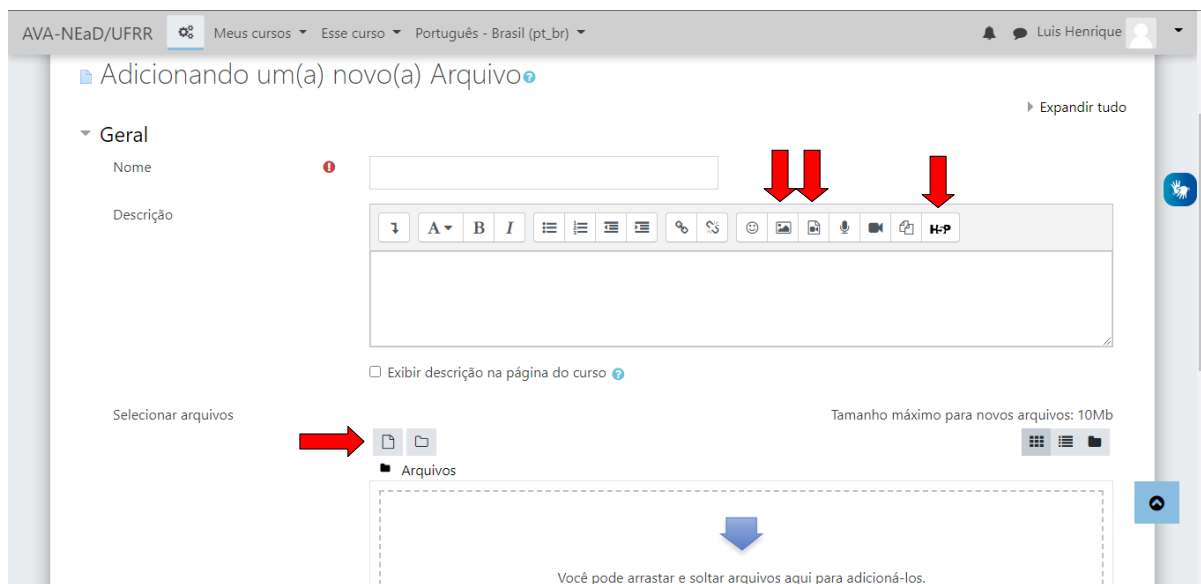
AVA-NEaD/UFRR Meus cursos Esse curso Português - Brasil (pt_br) Luis Henrique

Adicionando um(a) novo(a) Arquivo

Expandir tudo

Geral

Nome

Descrição

H-P

Exibir descrição na página do curso

Selecionar arquivos

Tamanho máximo para novos arquivos: 10Mb

Arquivos

Você pode arrastar e soltar arquivos aqui para adicioná-los.